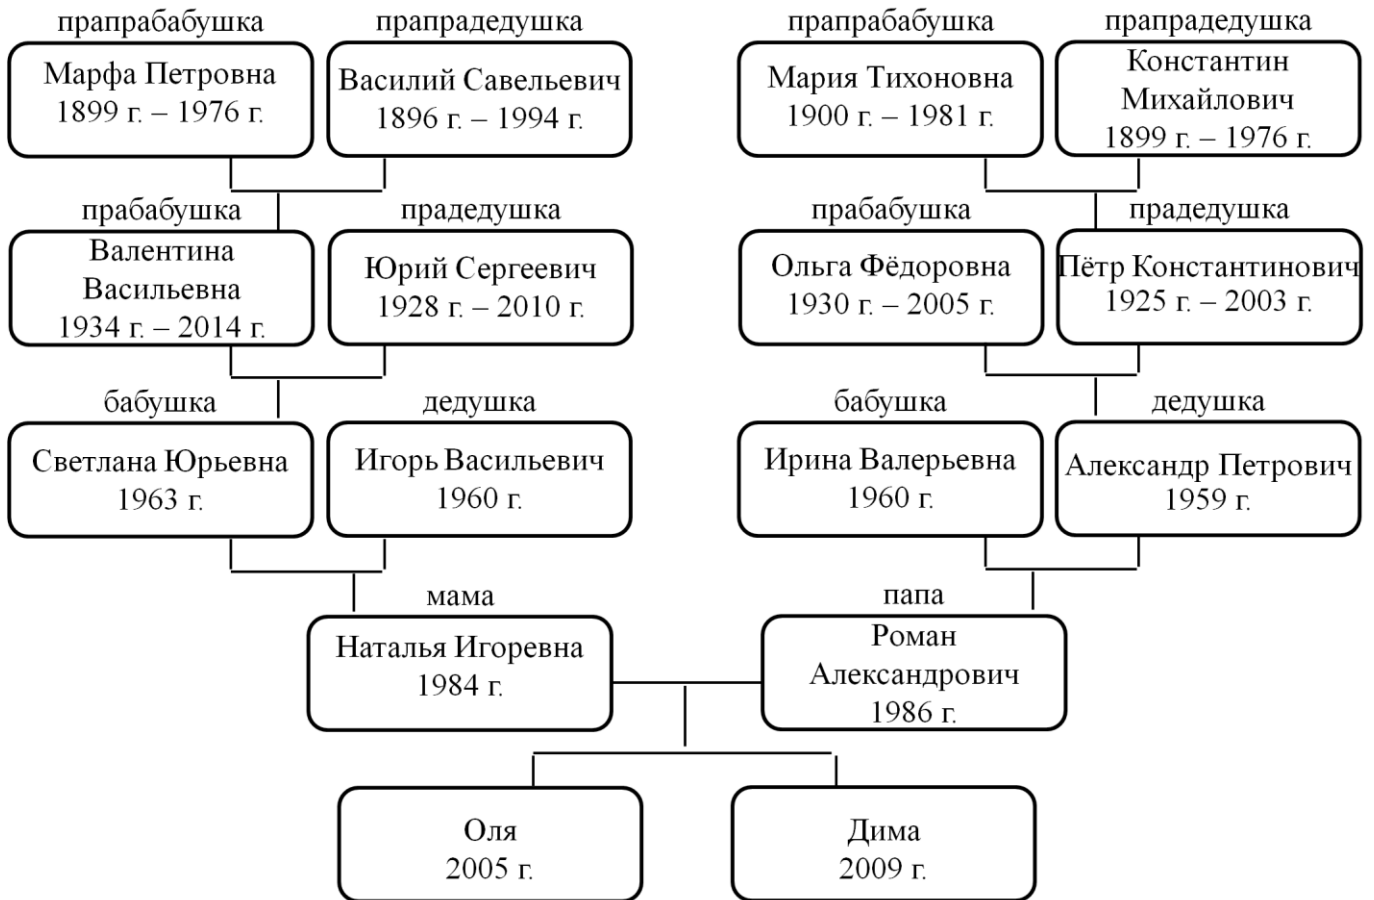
прапрабабушка
Марфа Петровна
1899 г. – 1976 г.

прапрадедушка
Василий Савельевич
1896 г. – 1994 г.

прапрабабушка
Мария Тихоновна
1900 г. – 1981 г.

прапрадедушка
Константин Михайлович
1899 г. – 1976 г.

прабабушка
Валентина Васильевна
1934 г. – 2014 г.

прадедушка
Юрий Сергеевич
1928 г. – 2010 г.

прабабушка
Ольга Фёдоровна
1930 г. – 2005 г.

прадедушка
Пётр Константинович
1925 г. – 2003 г.

бабушка
Светлана Юрьевна
1963 г.

дедушка
Игорь Васильевич
1960 г.

бабушка
Ирина Валерьевна
1960 г.

дедушка
Александр Петрович
1959 г.

мама
Наталья Игоревна
1984 г.

папа
Роман Александрович
1986 г.

Оля
2005 г.

Дима
2009 г.